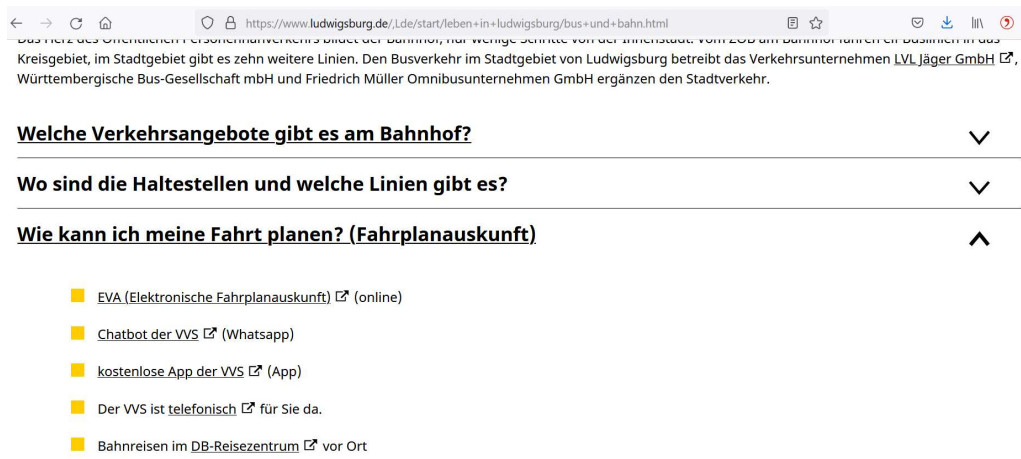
https://www.ludwigsburg.de/,Lde/start/leben+in+ludwigsburg/bus+und+bahn.html

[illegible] Kreisgebiet, im Stadtgebiet gibt es zehn weitere Linien. Den Busverkehr im Stadtgebiet von Ludwigsburg betreibt das Verkehrsunternehmen LVL Jäger GmbH, Württembergische Bus-Gesellschaft mbH und Friedrich Müller Omnibusunternehmen GmbH ergänzen den Stadtverkehr.

Welche Verkehrsangebote gibt es am Bahnhof?

Wo sind die Haltestellen und welche Linien gibt es?

Wie kann ich meine Fahrt planen? (Fahrplanauskunft)

- EVA (Elektronische Fahrplanauskunft) (online)
- Chatbot der VVS (Whatsapp)
- kostenlose App der VVS (App)
- Der VVS ist telefonisch für Sie da.
- Bahnreisen im DB-Reisezentrum vor Ort